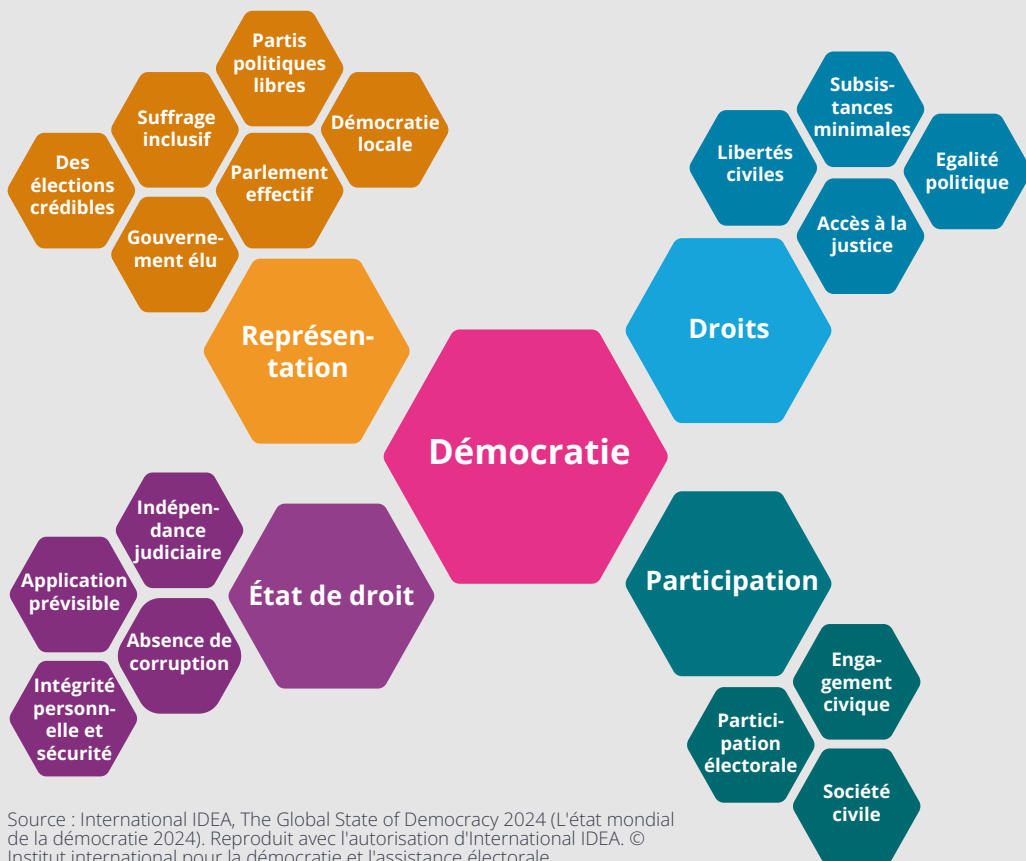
Partis politiques libres

Suffrage inclusif

Démocratie locale

Des élections crédibles

Parlement effectif

Gouvernement élu

Représentation

Subsistances minimales

Libertés civiles

Egalité politique

Accès à la justice

Droits

Démocratie

Indépendance judiciaire

Application prévisible

État de droit

Absence de corruption

Intégrité personnelle et sécurité

Participation

Engagement civique

Participation électorale

Société civile

Source : International IDEA, The Global State of Democracy 2024 (L'état mondial de la démocratie 2024). Reproduit avec l'autorisation d'International IDEA. © Institut international pour la démocratie et l'assistance électorale